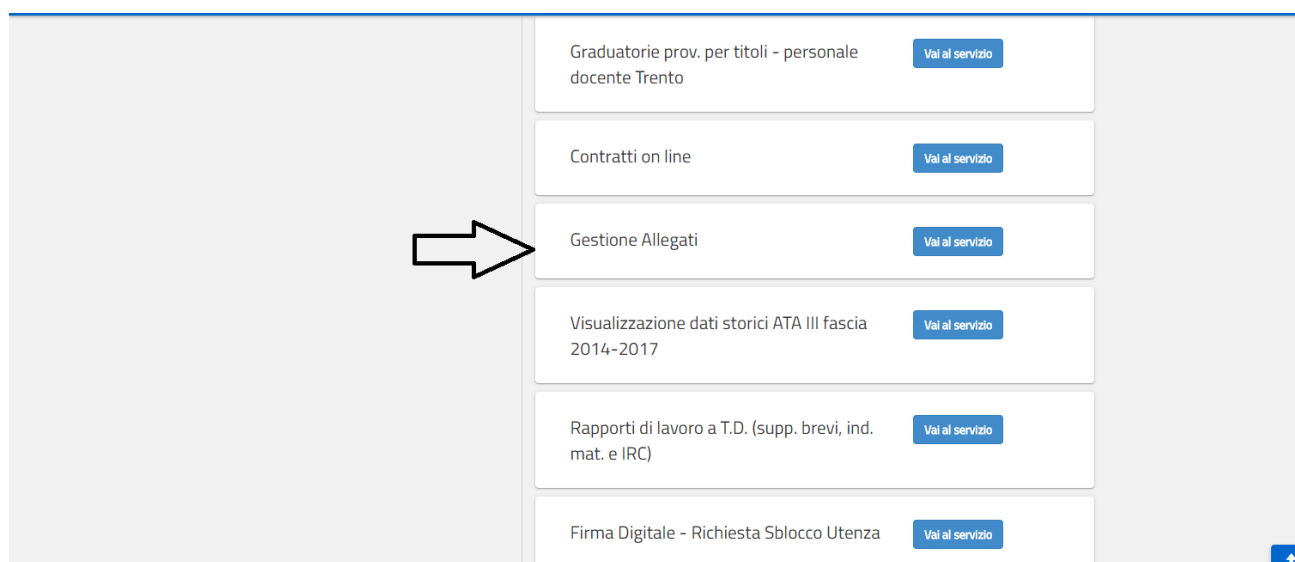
Graduatorie prov. per titoli - personale docente Trento

Vai al servizio

Contratti on line

Vai al servizio

Gestione Allegati

Vai al servizio

Visualizzazione dati storici ATA III fascia 2014-2017

Vai al servizio

Rapporti di lavoro a T.D. (supp. brevi, ind. mat. e IRC)

Vai al servizio

Firma Digitale - Richiesta Sblocco Utenza

Vai al servizio